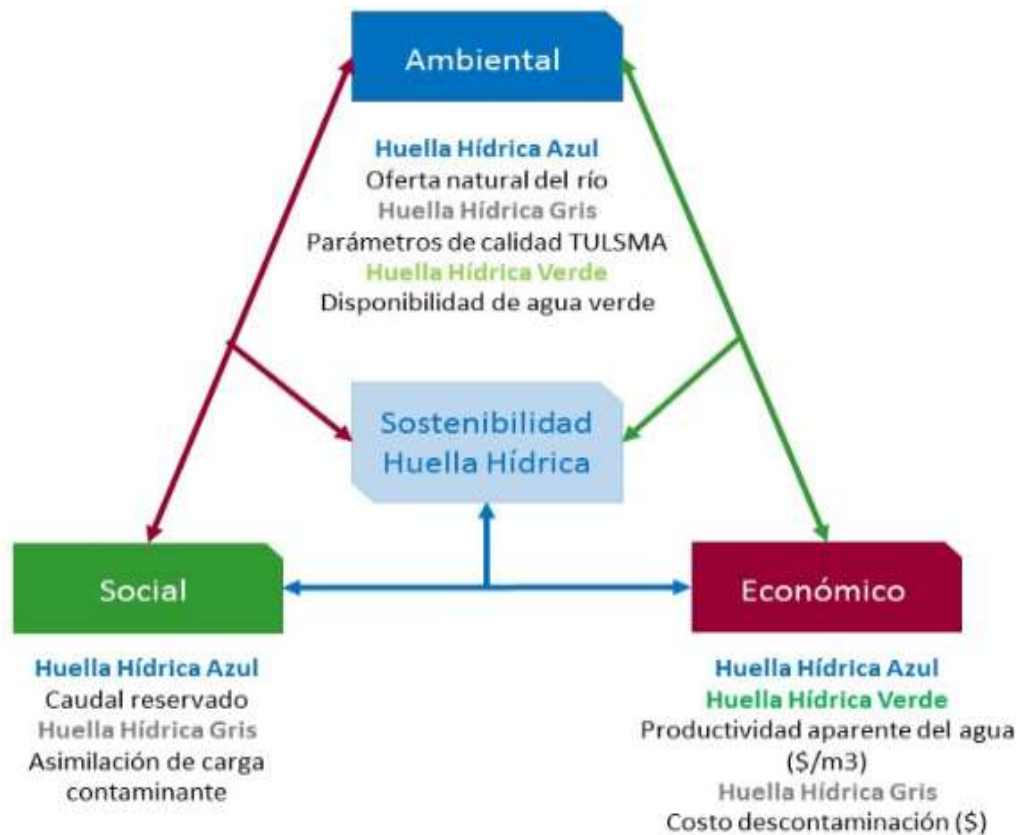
Ambiental

Huella Hídrica Azul
Oferta natural del río
Huella Hídrica Gris
Parámetros de calidad TULSMA
Huella Hídrica Verde
Disponibilidad de agua verde

Sostenibilidad
Huella Hídrica

Social

Económico

Huella Hídrica Azul
Caudal reservado
Huella Hídrica Gris
Asimilación de carga contaminante

Huella Hídrica Azul
Huella Hídrica Verde
Productividad aparente del agua (\$/m3)
Huella Hídrica Gris
Costo descontaminación (\$)